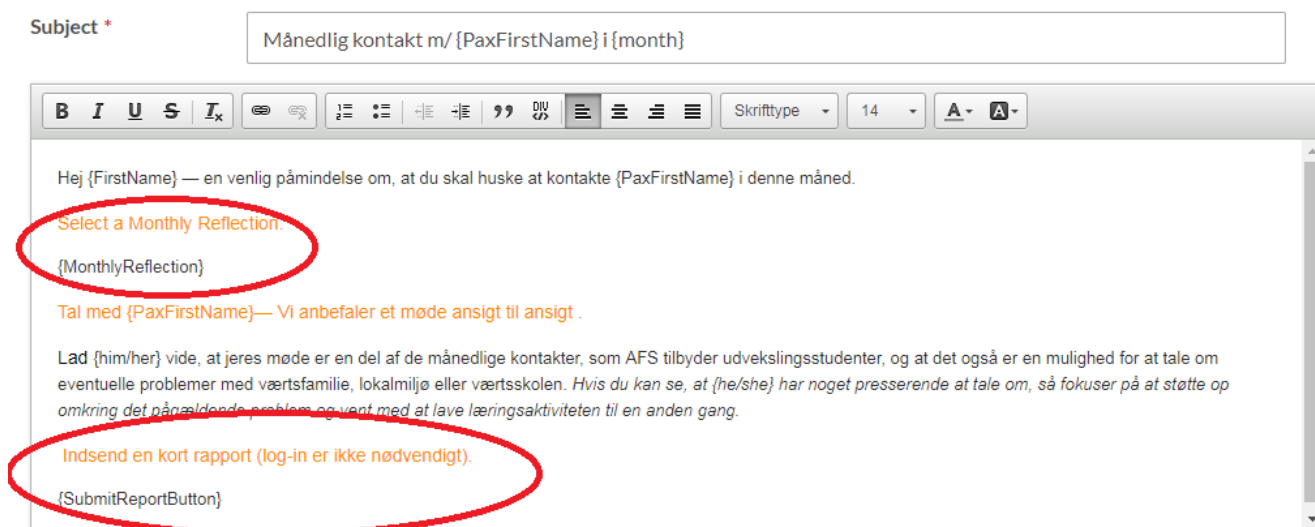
Subject *

Månedlig kontakt m/ {PaxFirstName} i {month}

B I U S Tx

Skrifttype 14 A A

Hej {FirstName} — en venlig påmindelse om, at du skal huske at kontakte {PaxFirstName} i denne måned.

Select a Monthly Reflection:

{MonthlyReflection}

Tal med {PaxFirstName}— Vi anbefaler et møde ansigt til ansigt .

Lad {him/her} vide, at jeres møde er en del af de månedlige kontakter, som AFS tilbyder udvekslingsstudenter, og at det også er en mulighed for at tale om eventuelle problemer med værtsfamilie, lokalmiljø eller værtsskolen. Hvis du kan se, at {he/she} har noget presserende at tale om, så fokuser på at støtte op omkring det pågældende problem og vent med at lave læringsaktiviteten til en anden gang.

Indsend en kort rapport (log-in er ikke nødvendigt).

{SubmitReportButton}